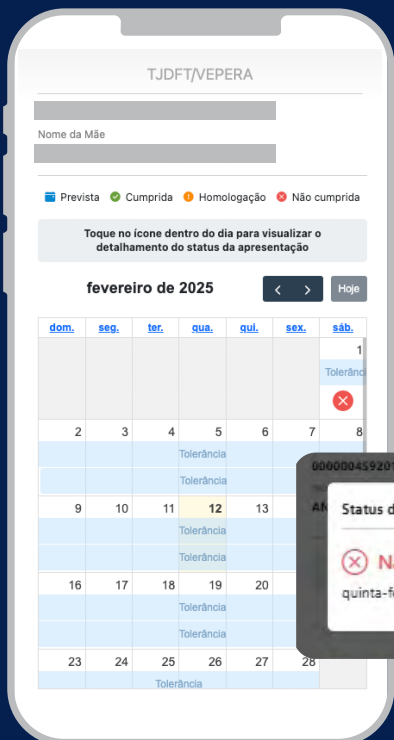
TJDFT/VEPERA

Nome da Mãe

Prevista  Cumprida  Homologação  Não cumprida

Toque no ícone dentro do dia para visualizar o detalhamento do status da apresentação

fevereiro de 2025

Hoje

| dom. | seg. | ter. | qua. | qui. | sex. | sáb. |
|---|---|---|---|---|---|---|
| | | | | | | 1 Tolerância |
| 2 | 3 | 4 | 5 Tolerância Tolerância | 6 | 7 | 8 |
| 9 | 10 | 11 | 12 Tolerância Tolerância | 13 | | |
| 16 | 17 | 18 | 19 Tolerância Tolerância | 20 | | |
| 23 | 24 | 25 Tolerância | 26 | 27 | 28 | |

00000045920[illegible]

AN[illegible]

Status d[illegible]

N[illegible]

quinta-f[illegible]